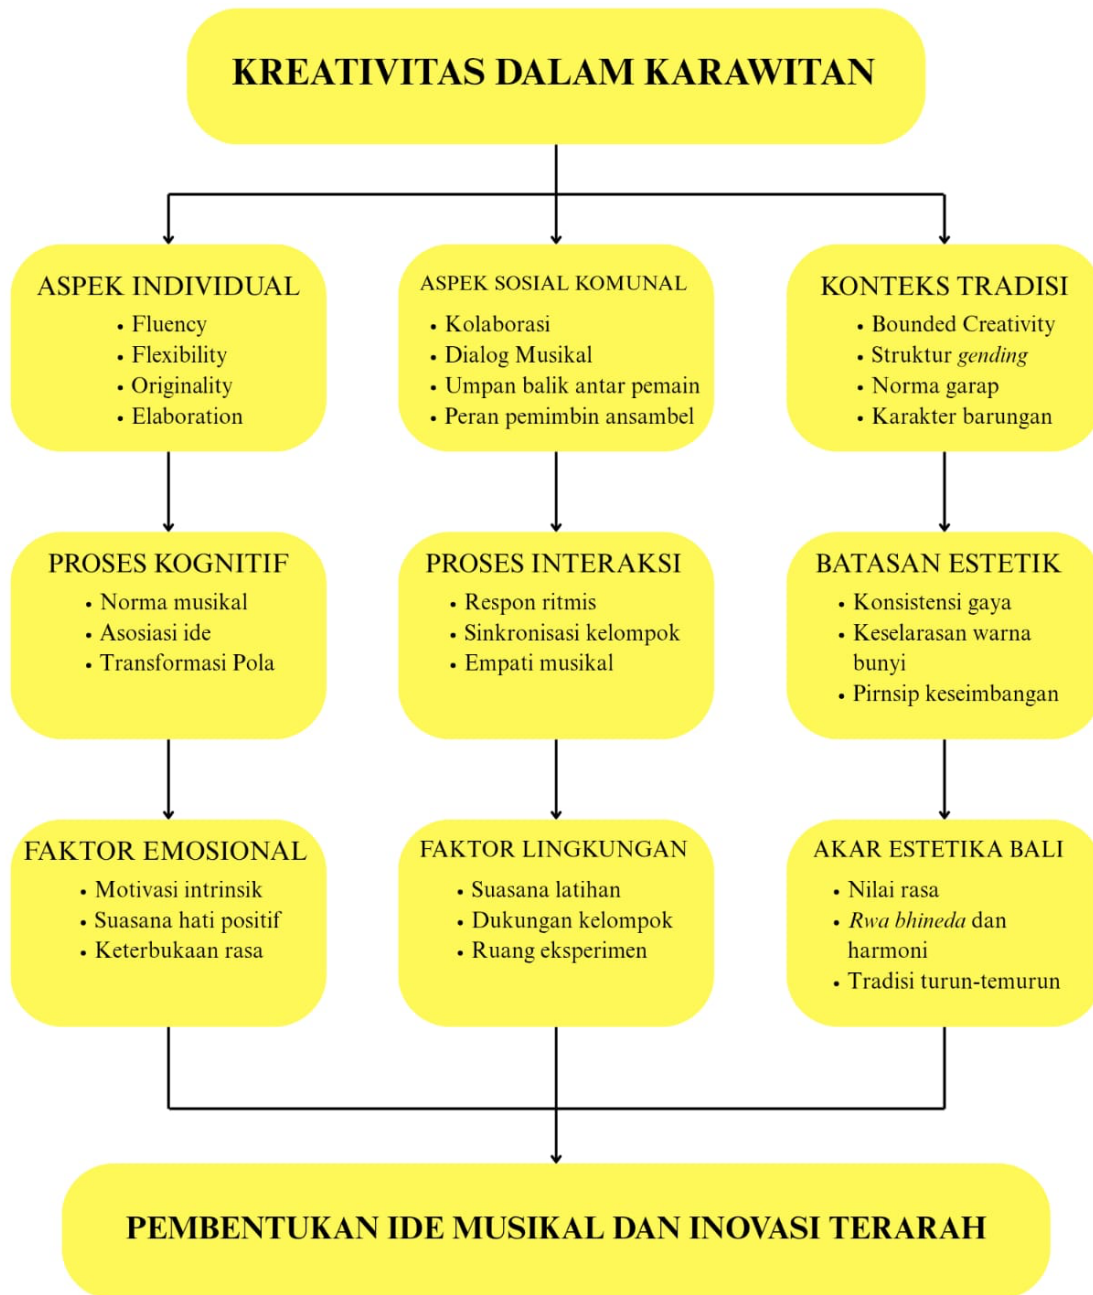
KREATIVITAS DALAM KARAWITAN

ASPEK INDIVIDUAL
• Fluency
• Flexibility
• Originality
• Elaboration

ASPEK SOSIAL KOMUNAL
• Kolaborasi
• Dialog Musikal
• Umpan balik antar pemain
• Peran pemimbin ansambel

KONTEKS TRADISI
• Bounded Creativity
• Struktur gending
• Norma garap
• Karakter barungan

PROSES KOGNITIF
• Norma musikal
• Asosiasi ide
• Transformasi Pola

PROSES INTERAKSI
• Respon ritmis
• Sinkronisasi kelompok
• Empati musikal

BATASAN ESTETIK
• Konsistensi gaya
• Keselarasan warna bunyi
• Pirnsip keseimbangan

FAKTOR EMOSIONAL
• Motivasi intrinsik
• Suasana hati positif
• Keterbukaan rasa

FAKTOR LINGKUNGAN
• Suasana latihan
• Dukungan kelompok
• Ruang eksperimen

AKAR ESTETIKA BALI
• Nilai rasa
• Rwa bhineda dan harmoni
• Tradisi turun-temurun

PEMBENTUKAN IDE MUSIKAL DAN INOVASI TERARAH